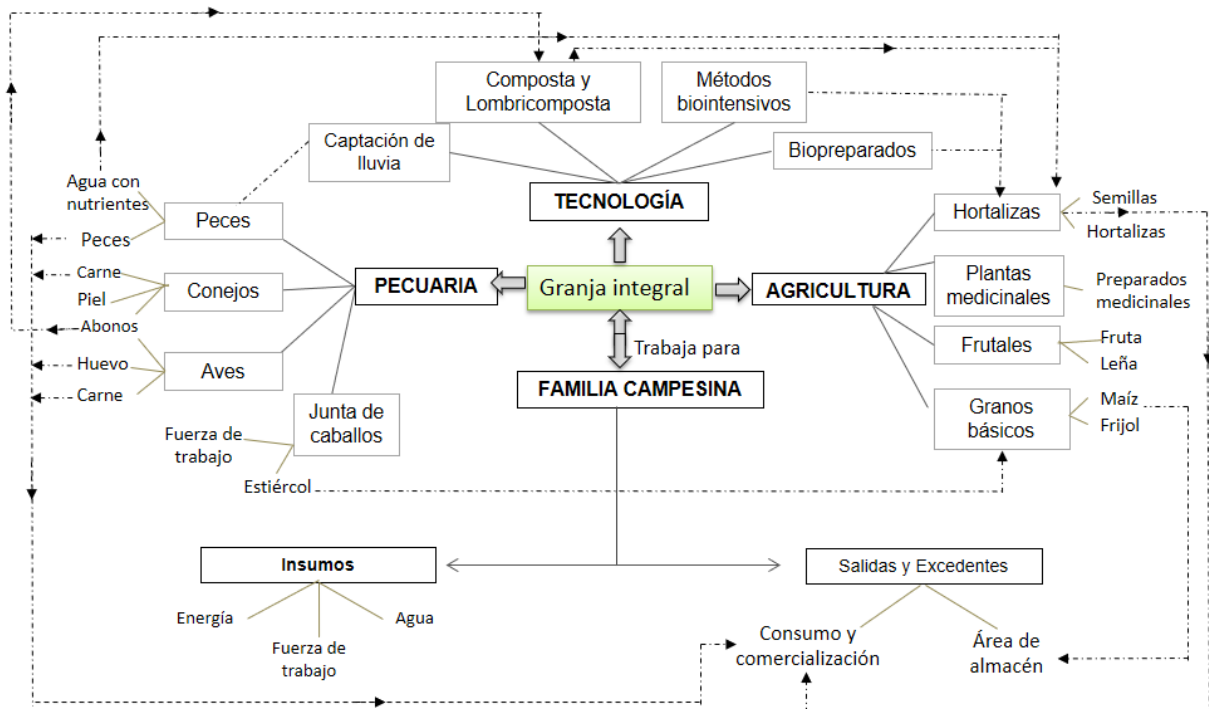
Composta y Lombricomposta

Métodos biointensivos

Captación de lluvia

Biopreparados

TECNOLOGÍA

Agua con nutrientes

Peces

Peces

Carne

Piel

Conejos

Abonos

Huevo

Aves

Carne

PECUARIA

Granja integral

AGRICULTURA

Hortalizas

Semillas

Hortalizas

Plantas medicinales

Preparados medicinales

Frutales

Fruta

Leña

Granos básicos

Maíz

Frijol

Trabaja para

FAMILIA CAMPESINA

Junta de caballos

Fuerza de trabajo

Estiércol

Insumos

Energía

Fuerza de trabajo

Agua

Salidas y Excedentes

Consumo y comercialización

Área de almacén